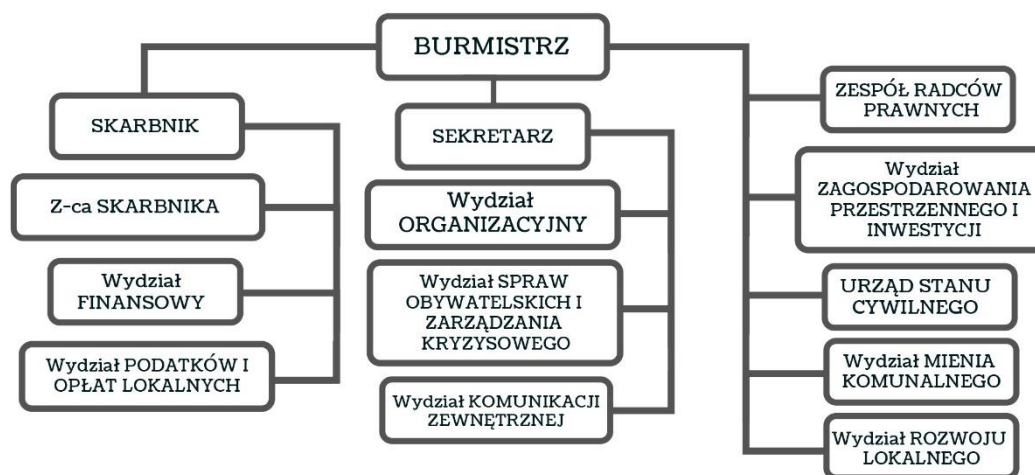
BURMISTRZ

SKARBNIK

Z-ca SKARBNIKA

Wydział FINANSOWY

Wydział PODATKÓW I OPŁAT LOKALNYCH

SEKRETARZ

Wydział ORGANIZACYJNY

Wydział SPRAW OBYWATELSKICH I ZARZĄDZANIA KRYZYSOWEGO

Wydział KOMUNIKACJI ZEWNĘTRZNEJ

ZESPÓŁ RADCÓW PRAWNYCH

Wydział ZAGOSPODAROWANIA PRZESTRZENNEGO I INWESTYCJI

URZĄD STANU CYWILNEGO

Wydział MIENIA KOMUNALNEGO

Wydział ROZWOJU LOKALNEGO